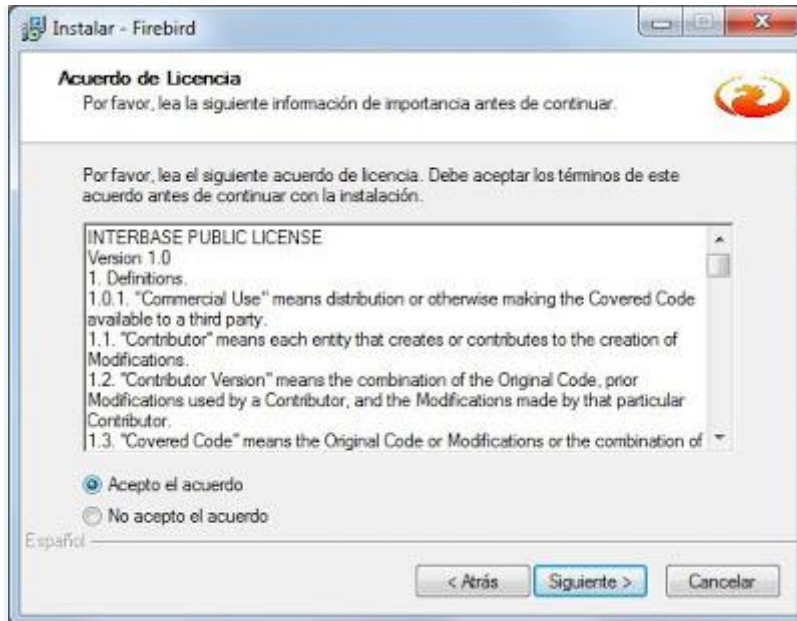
Instalar - Firebird

Acuerdo de Licencia
Por favor, lea la siguiente información de importancia antes de continuar.

Por favor, lea el siguiente acuerdo de licencia. Debe aceptar los términos de este acuerdo antes de continuar con la instalación.

INTERBASE PUBLIC LICENSE
Version 1.0
1. Definitions.
1.0.1. "Commercial Use" means distribution or otherwise making the Covered Code available to a third party.
1.1. "Contributor" means each entity that creates or contributes to the creation of Modifications.
1.2. "Contributor Version" means the combination of the Original Code, prior Modifications used by a Contributor, and the Modifications made by that particular Contributor.
1.3. "Covered Code" means the Original Code or Modifications or the combination of

Acepto el acuerdo
No acepto el acuerdo

Español

< Atrás
Siguiente >
Cancelar